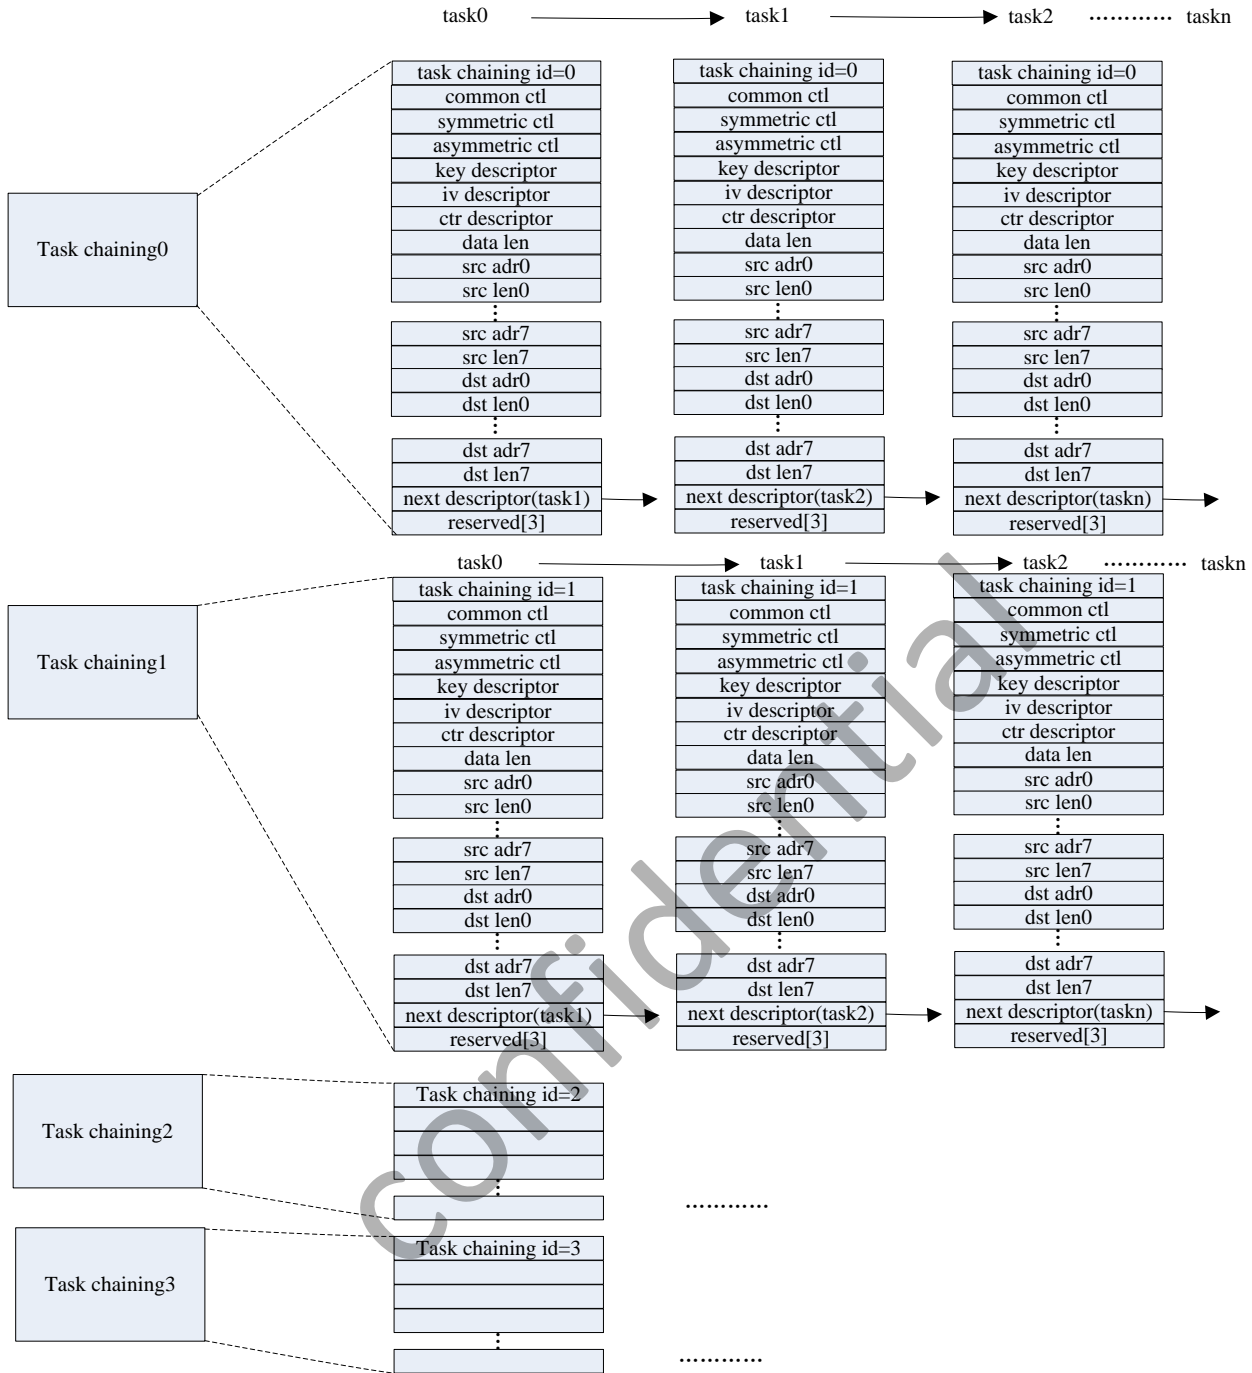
task0 task1 task2 ………… taskn

Task chaining0

| task chaining id=0 |
|---|
| common ctl |
| symmetric ctl |
| asymmetric ctl |
| key descriptor |
| iv descriptor |
| ctr descriptor |
| data len |
| src adr0 |
| src len0 |
| ⋮ |
| src adr7 |
| src len7 |
| dst adr0 |
| dst len0 |
| ⋮ |
| dst adr7 |
| dst len7 |
| next descriptor(task1) |
| reserved[3] |

| task chaining id=0 |
|---|
| common ctl |
| symmetric ctl |
| asymmetric ctl |
| key descriptor |
| iv descriptor |
| ctr descriptor |
| data len |
| src adr0 |
| src len0 |
| ⋮ |
| src adr7 |
| src len7 |
| dst adr0 |
| dst len0 |
| ⋮ |
| dst adr7 |
| dst len7 |
| next descriptor(task2) |
| reserved[3] |

| task chaining id=0 |
|---|
| common ctl |
| symmetric ctl |
| asymmetric ctl |
| key descriptor |
| iv descriptor |
| ctr descriptor |
| data len |
| src adr0 |
| src len0 |
| ⋮ |
| src adr7 |
| src len7 |
| dst adr0 |
| dst len0 |
| ⋮ |
| dst adr7 |
| dst len7 |
| next descriptor(taskn) |
| reserved[3] |

task0 task1 task2 ………… taskn

Task chaining1

| task chaining id=1 |
|---|
| common ctl |
| symmetric ctl |
| asymmetric ctl |
| key descriptor |
| iv descriptor |
| ctr descriptor |
| data len |
| src adr0 |
| src len0 |
| ⋮ |
| src adr7 |
| src len7 |
| dst adr0 |
| dst len0 |
| ⋮ |
| dst adr7 |
| dst len7 |
| next descriptor(task1) |
| reserved[3] |

| task chaining id=1 |
|---|
| common ctl |
| symmetric ctl |
| asymmetric ctl |
| key descriptor |
| iv descriptor |
| ctr descriptor |
| data len |
| src adr0 |
| src len0 |
| ⋮ |
| src adr7 |
| src len7 |
| dst adr0 |
| dst len0 |
| ⋮ |
| dst adr7 |
| dst len7 |
| next descriptor(task2) |
| reserved[3] |

| task chaining id=1 |
|---|
| common ctl |
| symmetric ctl |
| asymmetric ctl |
| key descriptor |
| iv descriptor |
| ctr descriptor |
| data len |
| src adr0 |
| src len0 |
| ⋮ |
| src adr7 |
| src len7 |
| dst adr0 |
| dst len0 |
| ⋮ |
| dst adr7 |
| dst len7 |
| next descriptor(taskn) |
| reserved[3] |

Task chaining2

Task chaining id=2

…………

Task chaining3

Task chaining id=3

…………

confidential